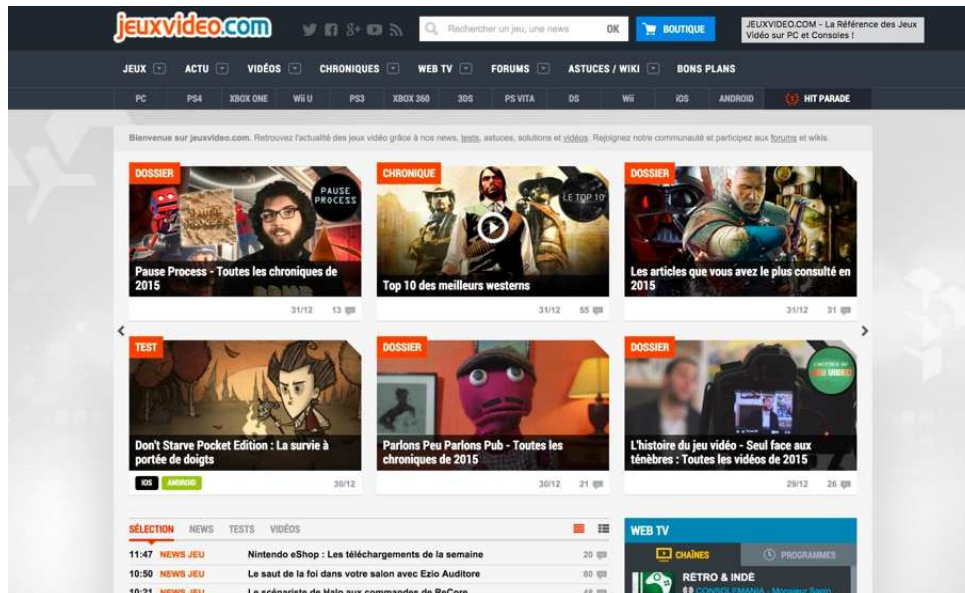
jeuxvideo.com

Rechercher un jeu, une news OK

BOUTIQUE

JEUXVIDEO.COM - La Référence des Jeux Vidéo sur PC et Consoles !

JEUX ACTU VIDÉOS CHRONIQUES WEB TV FORUMS ASTUCES / WIKI BONS PLANS

PC PS4 XBOX ONE Wii U PS3 XBOX 360 3DS PS VITA DS Wii iOS ANDROID HIT PARADE

Bienvenue sur jeuxvideo.com. Retrouvez l'actualité des jeux vidéo grâce à nos news, tests, astuces, solutions et vidéos. Rejoignez notre communauté et participez aux forums et wikis.

DOSSIER
PAUSE PROCESS
Pause Process - Toutes les chroniques de 2015
31/12 13

CHRONIQUE
LE TOP 10
Top 10 des meilleurs westerns
31/12 55

DOSSIER
Les articles que vous avez le plus consulté en 2015
31/12 31

TEST
Don't Starve Pocket Edition : La survie à portée de doigts
iOS ANDROID
30/12

DOSSIER
Parlons Peu Parlons Pub - Toutes les chroniques de 2015
30/12 21

DOSSIER
L'histoire du jeu vidéo - Seul face aux ténèbres : Toutes les vidéos de 2015
29/12 26

SÉLECTION NEWS TESTS VIDÉOS

11:47 NEWS JEU Nintendo eShop : Les téléchargements de la semaine 20
10:50 NEWS JEU Le saut de la foi dans votre salon avec Ezio Auditore 80
10:21 NEWS JEU Le scénariste de Halo aux commandes de ReCore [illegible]

WEB TV
CHAÎNES PROGRAMMES
RÉTRO & INDÉ
CONSOLEMANIA - Monsieur Sapin